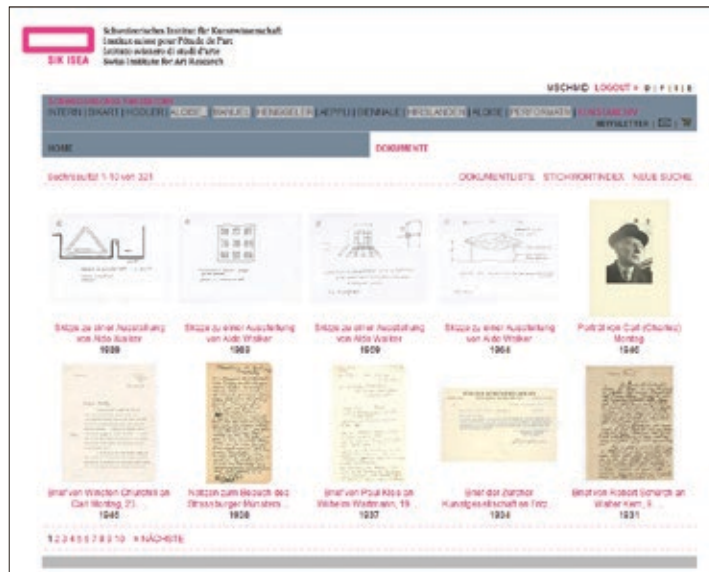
SIK ISEA

Schweizerisches Institut für Kunstwissenschaft
Institut suisse pour l'étude de l'art
Istituto svizzero di studi d'arte
Swiss Institute for Art Research

USCHSID LOGOUT » D | F | I | E

SCHWEIZERISCHES KUNSTARCHIV
INTERN | SIKART | MODULER | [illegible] | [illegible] | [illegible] | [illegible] | BIENNALE | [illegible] | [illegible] | PERFORMATIV | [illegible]

NEWSLETTER | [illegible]

HOME

DOKUMENTE

Suchresultat 1-10 von 321

DOKUMENTLISTE STICHWORTINDEX NEUE SUCHE

Skizze zu einer Ausstellung von Aldo Walker
1989

Skizze zu einer Ausstellung von Aldo Walker
1989

Skizze zu einer Ausstellung von Aldo Walker
1989

Skizze zu einer Ausstellung von Aldo Walker
1984

Porträt von Carl (Charles) Montag
1940

Brief von Winston Churchill an Carl Montag, 21. ...
1946

Notizen zum Besuch des Strassburger Münsters ...
1930

Brief von Paul Klee an Wilhelm Wartmann, 19. ...
1937

Brief der Zürcher Kunstgesellschaft an Fritz ...
1934

Brief von Robert Schürch an Walter Kern, 3. ...
1931

1 2 3 4 5 6 7 8 9 10 » NÄCHSTE